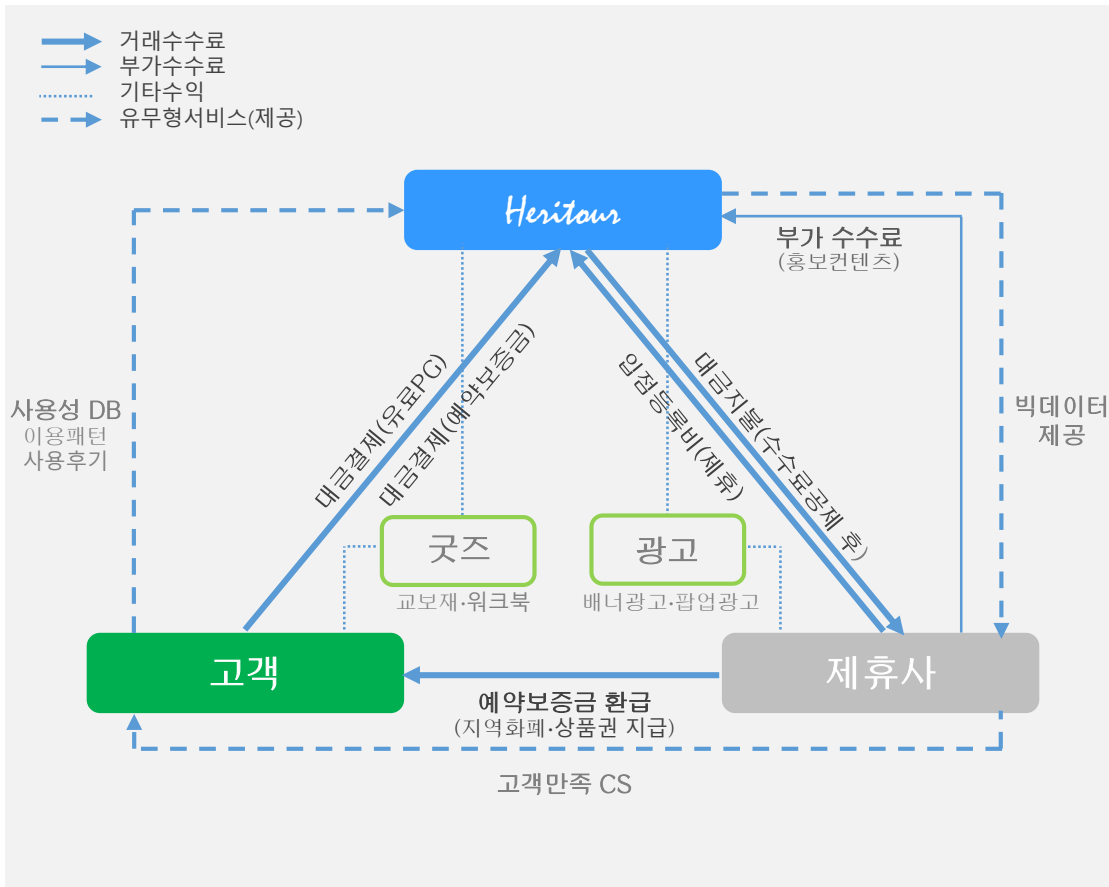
거래수수료
부가수수료
기타수익
유무형서비스(제공)

Heritour

부가 수수료
(홍보컨텐츠)

사용성 DB
이용패턴
사용후기

빅데이터
제공

대금결제(유료PG)

대금결제(예약보증금)

입점등록비(제휴)

대금지불(수수료공제 후)

굿즈
교보재·워크북

광고
배너광고·팝업광고

고객

제휴사

예약보증금 환급
(지역화폐·상품권 지급)

고객만족 CS